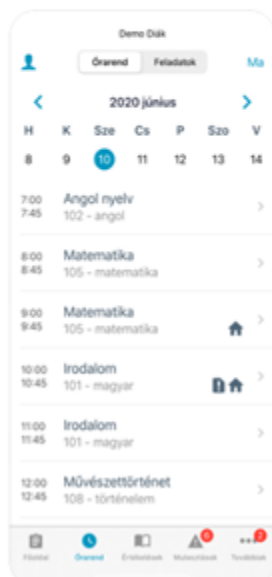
Demo Diák

Órarend Feladatok

Ma

2020 június

H K Sze Cs P Szo V

8 9 10 11 12 13 14

7:00
7:45
Angol nyelv
102 - angol

8:00
8:45
Matematika
105 - matematika

9:00
9:45
Matematika
105 - matematika

10:00
10:45
Irodalom
101 - magyar

11:00
11:45
Irodalom
101 - magyar

12:00
12:45
Művészettörténet
108 - történelem

Főoldal Órarend Értékelések Mulasztások Továbbiak

6 2